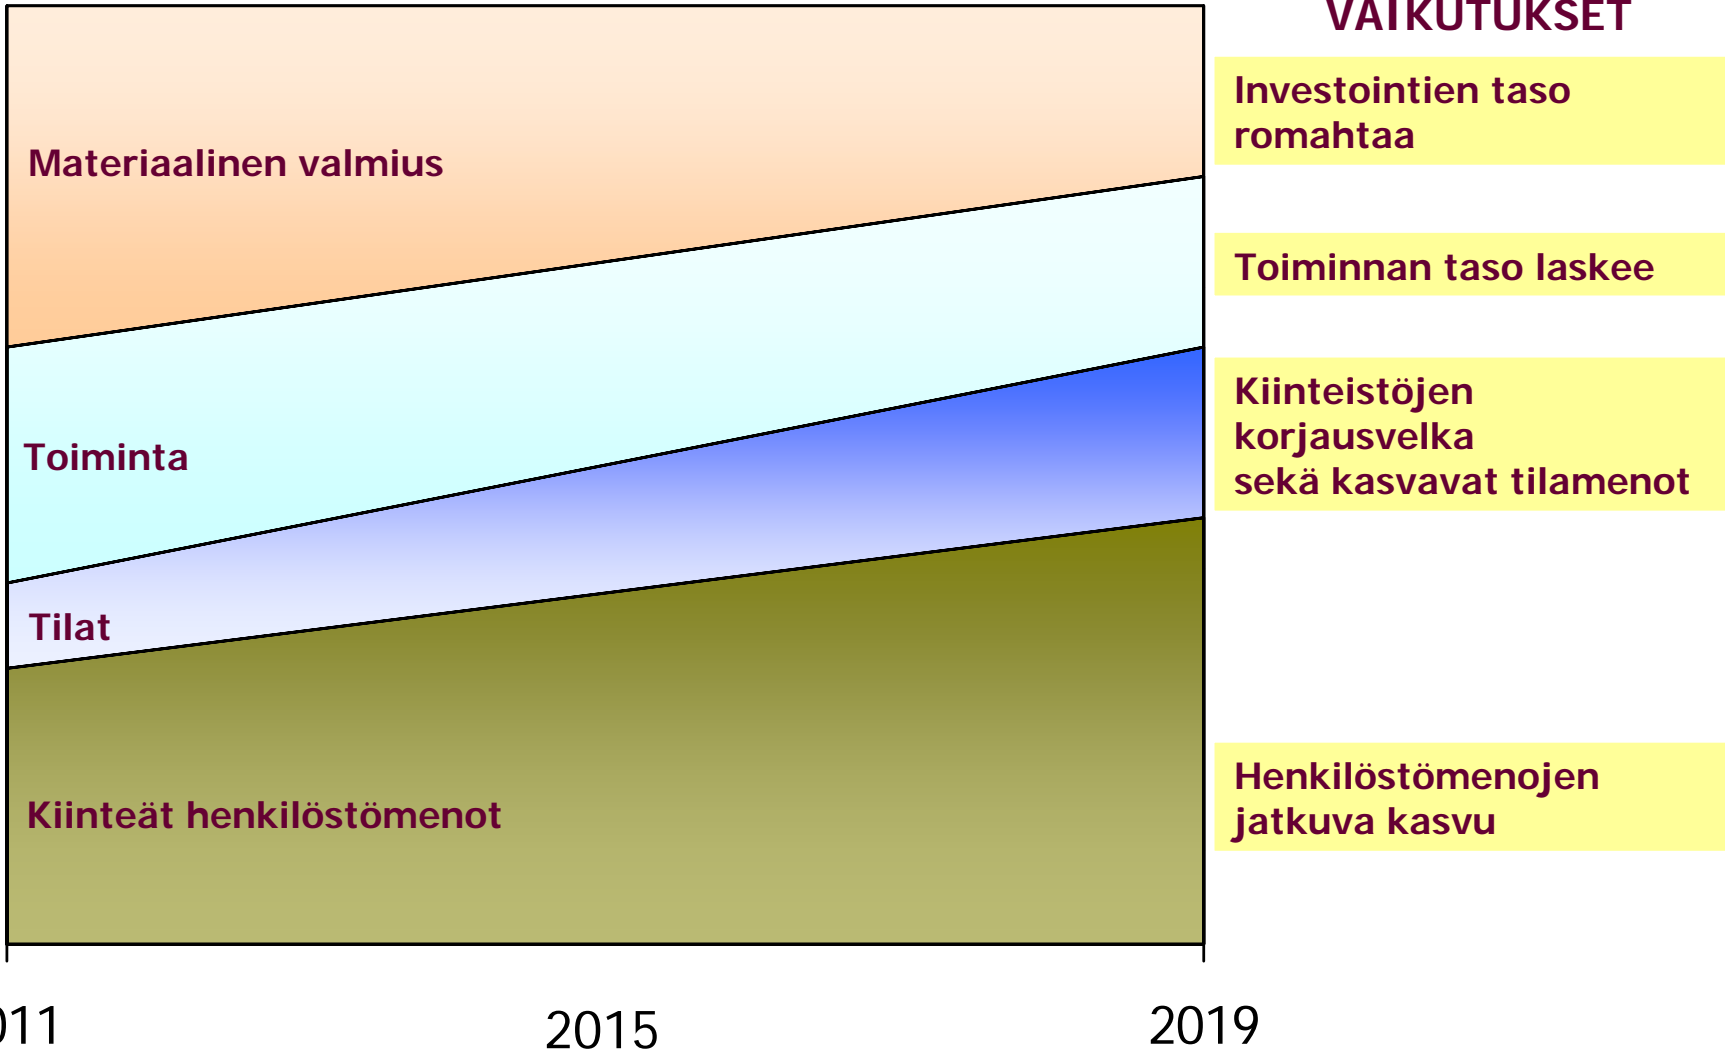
VAIKUTUKSET

Materiaalinen valmius

Toiminta

Tilat

Kiinteät henkilöstömenot

Investointien taso romahtaa

Toiminnan taso laskee

Kiinteistöjen korjausvelka sekä kasvavat tilamenot

Henkilöstömenojen jatkuva kasvu

011

2015

2019